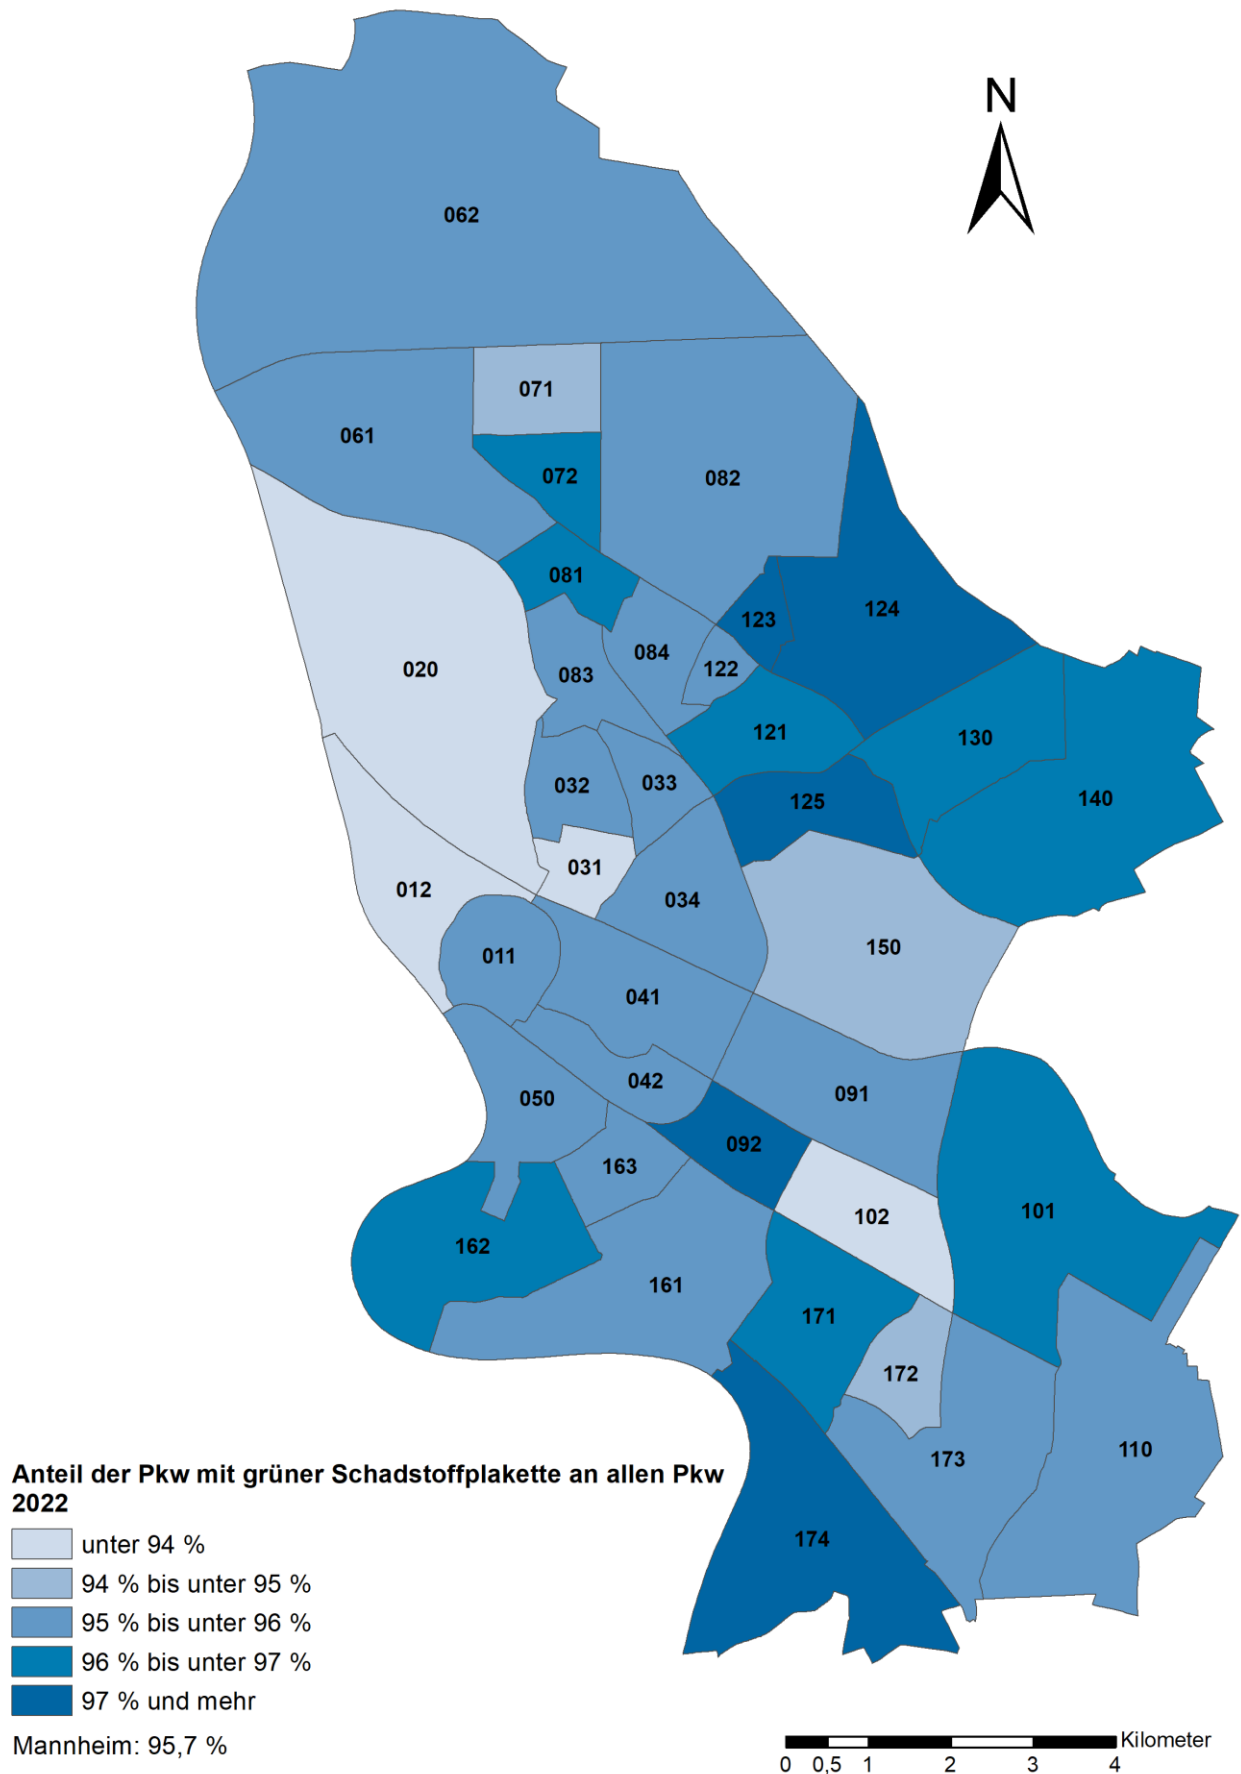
N

062

071

061

072

082

081

123

124

020

083

084

122

121

130

140

032

033

125

031

012

034

150

011

041

042

091

050

092

163

102

101

162

161

171

172

110

173

174

Anteil der Pkw mit grüner Schadstoffplakette an allen Pkw 2022

unter 94 %

94 % bis unter 95 %

95 % bis unter 96 %

96 % bis unter 97 %

97 % und mehr

Mannheim: 95,7 %

Kilometer

0 0,5 1 2 3 4